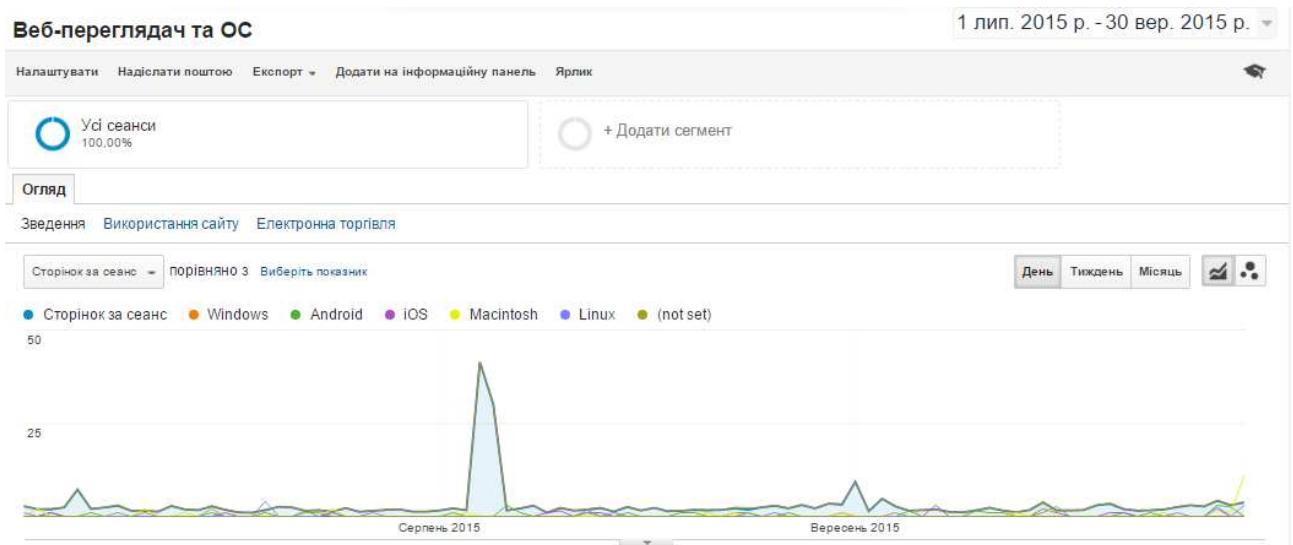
Веб-переглядач та ОС

1 лип. 2015 р. - 30 вер. 2015 р.

Налаштувати Надіслати поштою Експорт Додати на інформаційну панель Ярлик

Усі сеанси
100,00%

+ Додати сегмент

Огляд

Зведення Використання сайту Електронна торгівля

Сторінок за сеанс порівняно з Виберіть показник

День Тиждень Місяць

Сторінок за сеанс Windows Android iOS Macintosh Linux (not set)

50

25

Серпень 2015

Вересень 2015